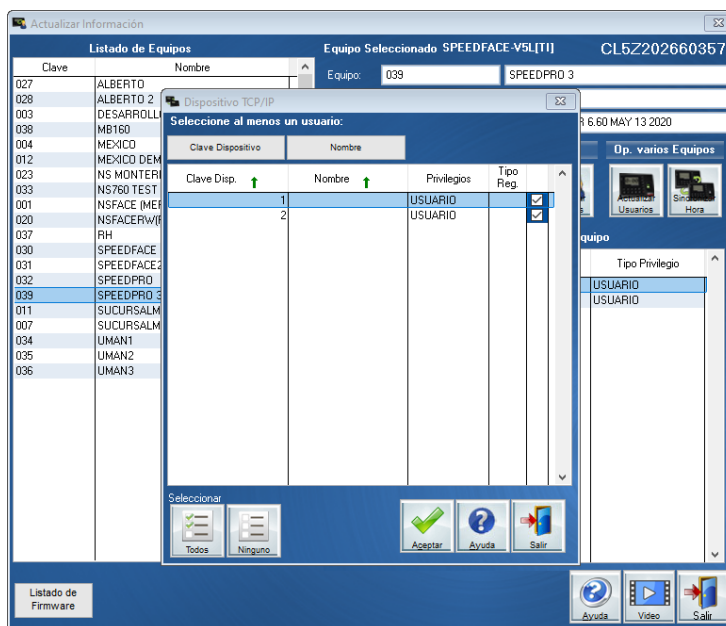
Actualizar Información

Listado de Equipos

| Clave | Nombre |
|---|---|
| 027 | ALBERTO |
| 028 | ALBERTO 2 |
| 003 | DESARROLL |
| 038 | MB160 |
| 004 | MEXICO |
| 012 | MEXICO DEM |
| 023 | NS MONTERI |
| 033 | NS760 TEST |
| 001 | NSFACE (ME |
| 020 | NSFACERW(F |
| 037 | RH |
| 030 | SPEEDFACE |
| 031 | SPEEDFACE2 |
| 032 | SPEEDPRO |
| 039 | SPEEDPRO 3 |
| 011 | SUCURSALM |
| 007 | SUCURSALM |
| 034 | UMAN1 |
| 035 | UMAN2 |
| 036 | UMAN3 |

Equipo Seleccionado SPEEDFACE-V5L[TI] CL5Z202660357

Equipo: 039 SPEEDPRO 3

R 6.60 MAY 13 2020

Op. varios Equipos

Usuarios

Sincronizar Hora

quipo

Tipo Privilegio
USUARIO
USUARIO

Dispositivo TCP/IP

Seleccione al menos un usuario:

Clave Dispositivo Nombre

| Clave Disp. | Nombre | Privilegios | Tipo Reg. | |
|---|---|---|---|---|
| 1 | | USUARIO | | ☑ |
| 2 | | USUARIO | | ☑ |

Seleccionar

Todos Ninguno

Aceptar Ayuda Salir

Listado de Firmware

Ayuda Video Salir